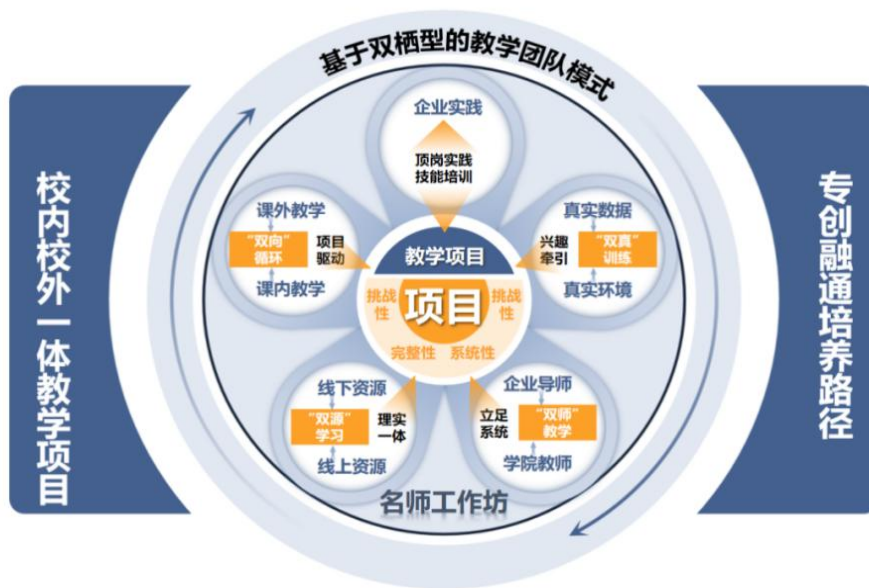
校内校外一体教学项目

基于双栖型的教学团队模式

企业实践

顶岗实践
技能培训

课外教学
"双向"循环
项目驱动
课内教学

真实数据
兴趣牵引
"双真"训练
真实环境

教学项目
挑战性
项目
挑战性
完整性 系统性

线下资源
"双源"学习
理实一体
线上资源

企业导师
立足系统
"双师"教学
学院教师

名师工作坊

专创融通培养路径